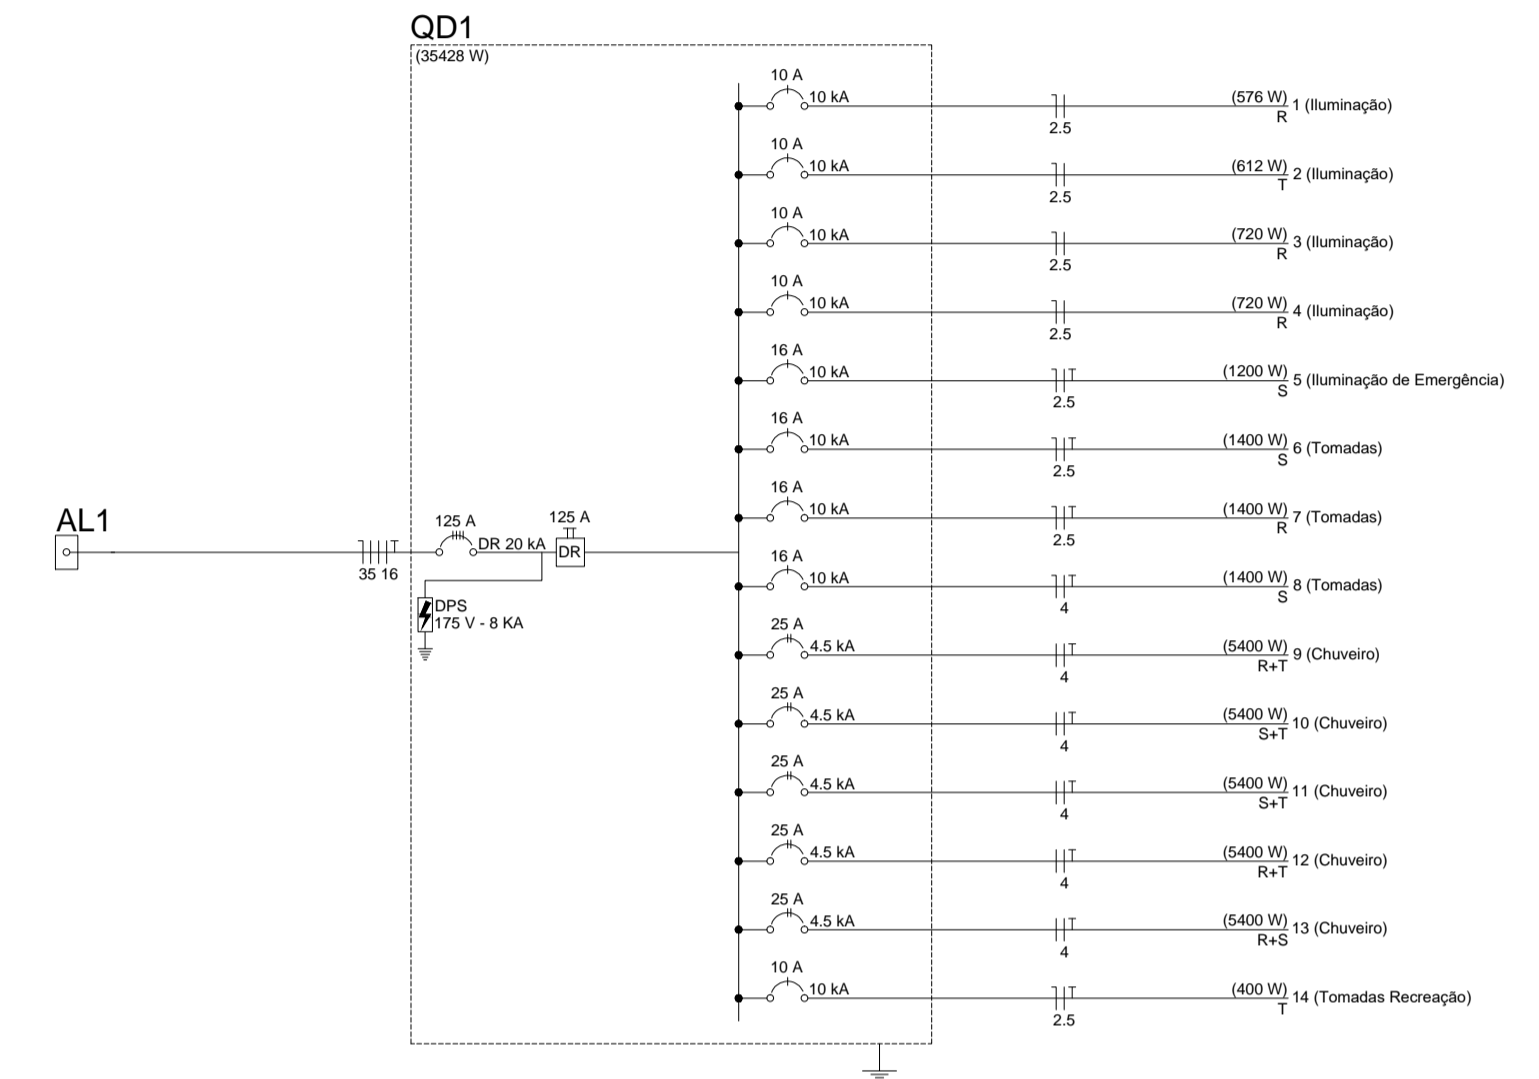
QD1
(35428 W)

AL1

35 16

125 A
DR 20 kA

125 A
DR

DPS
175 V - 8 KA

10 A
10 kA
2.5
(576 W) 1 (Iluminação)
R

10 A
10 kA
2.5
(612 W) 2 (Iluminação)
T

10 A
10 kA
2.5
(720 W) 3 (Iluminação)
R

10 A
10 kA
2.5
(720 W) 4 (Iluminação)
R

16 A
10 kA
2.5
(1200 W) 5 (Iluminação de Emergência)
S

16 A
10 kA
2.5
(1400 W) 6 (Tomadas)
S

16 A
10 kA
2.5
(1400 W) 7 (Tomadas)
R

16 A
10 kA
4
(1400 W) 8 (Tomadas)
S

25 A
4.5 kA
4
(5400 W) 9 (Chuveiro)
R+T

25 A
4.5 kA
4
(5400 W) 10 (Chuveiro)
S+T

25 A
4.5 kA
4
(5400 W) 11 (Chuveiro)
S+T

25 A
4.5 kA
4
(5400 W) 12 (Chuveiro)
R+T

25 A
4.5 kA
4
(5400 W) 13 (Chuveiro)
R+S

10 A
10 kA
2.5
(400 W) 14 (Tomadas Recreação)
T